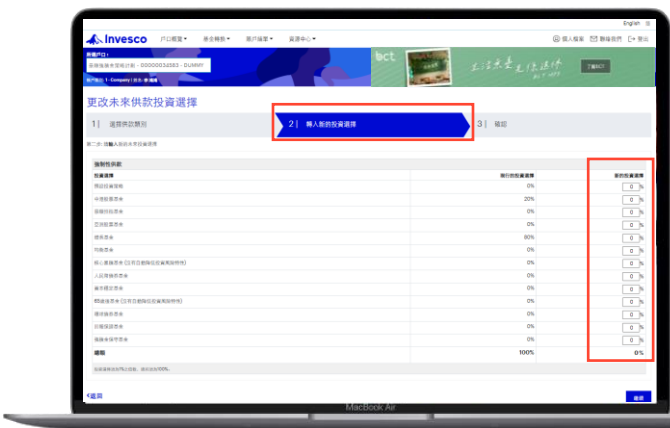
English

Invesco 户口概覽 基金轉換 帳戶推薦 資源中心

個人檔案 聯絡我們 登出

帳戶: 00000034583 - DUMMY

bct 生活未來 生活選擇 了解BCT

更改未來供款投資選擇

1 | 選擇供款類別

2 | 轉入新的投資選擇

3 | 確認

強制性供款

| 投資選擇 | 現行的投資選擇 | 新的投資選擇 |
|---|---|---|
| 增長投資基金 | 0% | 0 % |
| 中港股票基金 | 20% | 0 % |
| 環球股票基金 | 0% | 0 % |
| 亞洲股票基金 | 0% | 0 % |
| 穩健基金 | 80% | 0 % |
| 均衡基金 | 0% | 0 % |
| 核心累積基金 | 0% | 0 % |
| 人民幣債券基金 | 0% | 0 % |
| 香港股票基金 | 0% | 0 % |
| 65歲後基金 | 0% | 0 % |
| 環球債券基金 | 0% | 0 % |
| 貨幣市場基金 | 0% | 0 % |
| 強積金保守基金 | 0% | 0 % |
| 總額 | 100% | 0% |

<返回

確認

MacBook Air